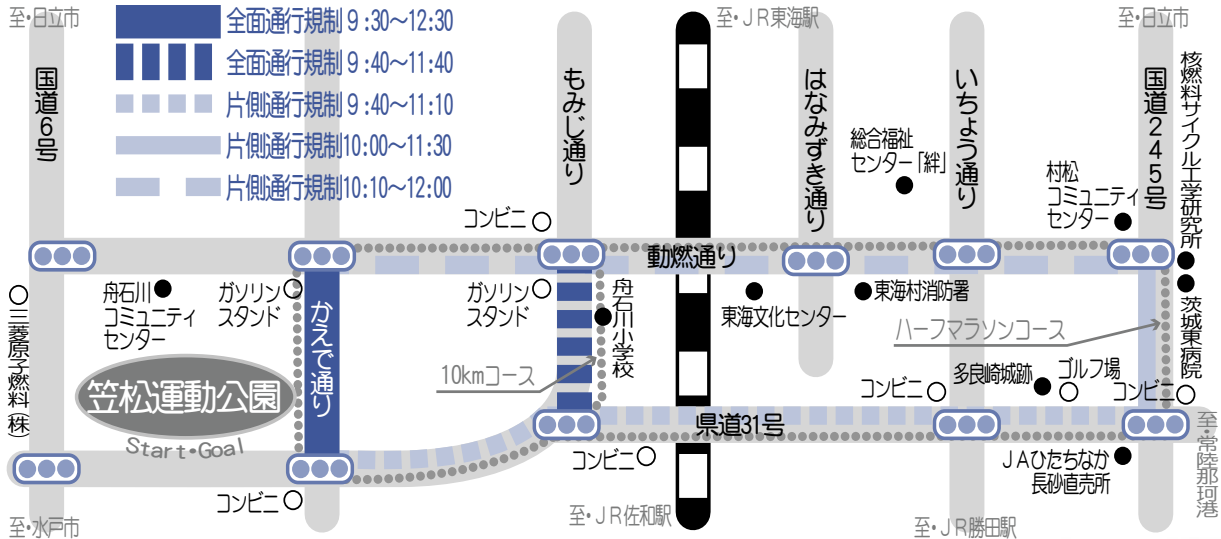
至・日立市
全面通行規制 9:30~12:30
全面通行規制 9:40~11:40
片側通行規制 9:40~11:10
片側通行規制10:00~11:30
片側通行規制10:10~12:00
至・JR東海駅
至・日立市
国道6号
もみじ通り
はなみずき通り
いちょう通り
国道245号
核燃料サイクル工学研究所
総合福祉センター「絆」
村松コミュニティセンター
コンビニ
動燃通り
舟石川コミュニティセンター
ガソリンスタンド
ガソリンスタンド
舟石川小学校
東海文化センター
東海村消防署
茨城東病院
三菱原子燃料(株)
かえで通り
ハーフマラソンコース
笠松運動公園
10kmコース
多良崎城跡
ゴルフ場
コンビニ
コンビニ
Start・Goal
県道31号
至・常陸那珂港
コンビニ
JAひたちなか長砂直売所
コンビニ
至・水戸市
至・JR佐和駅
至・JR勝田駅